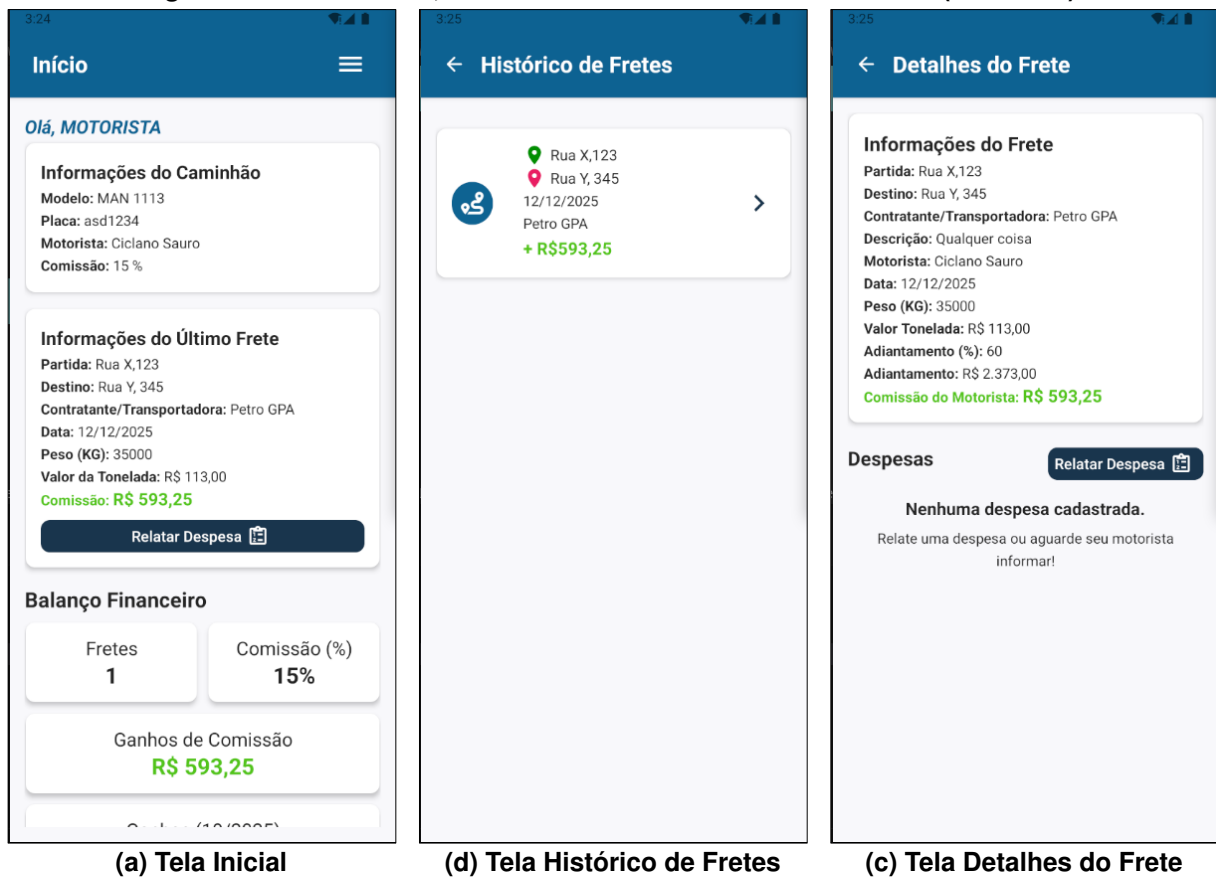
3:24

Início

Olá, MOTORISTA

Informações do Caminhão
Modelo: MAN 1113
Placa: asd1234
Motorista: Ciclano Sauro
Comissão: 15 %

Informações do Último Frete
Partida: Rua X,123
Destino: Rua Y, 345
Contratante/Transportadora: Petro GPA
Data: 12/12/2025
Peso (KG): 35000
Valor da Tonelada: R$ 113,00
Comissão: R$ 593,25

Relatar Despesa

Balanço Financeiro

Fretes
1

Comissão (%)
15%

Ganhos de Comissão
R$ 593,25

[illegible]

(a) Tela Inicial

3:25

Histórico de Fretes

Rua X,123
Rua Y, 345
12/12/2025
Petro GPA
+ R$593,25

(d) Tela Histórico de Fretes

3:25

Detalhes do Frete

Informações do Frete
Partida: Rua X,123
Destino: Rua Y, 345
Contratante/Transportadora: Petro GPA
Descrição: Qualquer coisa
Motorista: Ciclano Sauro
Data: 12/12/2025
Peso (KG): 35000
Valor Tonelada: R$ 113,00
Adiantamento (%): 60
Adiantamento: R$ 2.373,00
Comissão do Motorista: R$ 593,25

Despesas

Relatar Despesa

Nenhuma despesa cadastrada.

Relate uma despesa ou aguarde seu motorista informar!

(c) Tela Detalhes do Frete